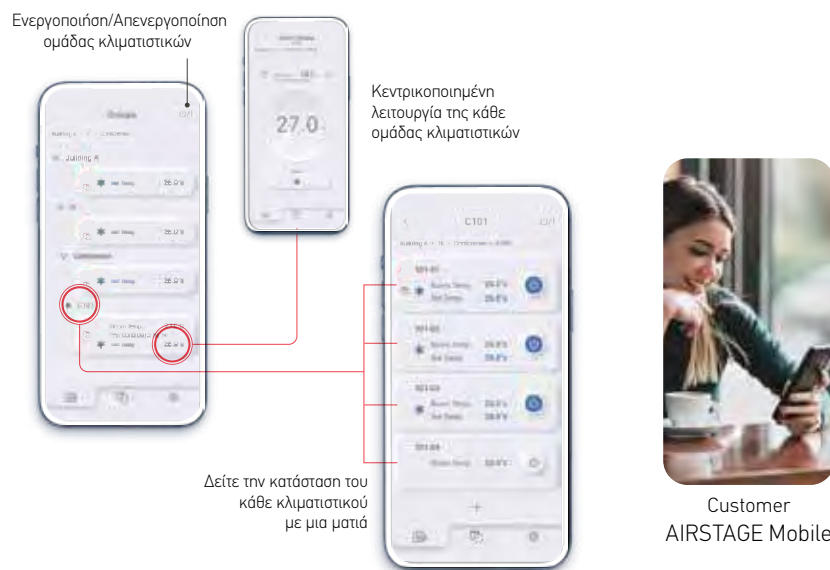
Ενεργοποιήση/Απενεργοποίηση ομάδας κλιματιστικών

Κεντρικοποιημένη λειτουργία της κάθε ομάδας κλιματιστικών

27.0

C101

Δείτε την κατάσταση του κάθε κλιματιστικού με μια ματιά

Customer
AIRSTAGE Mobile